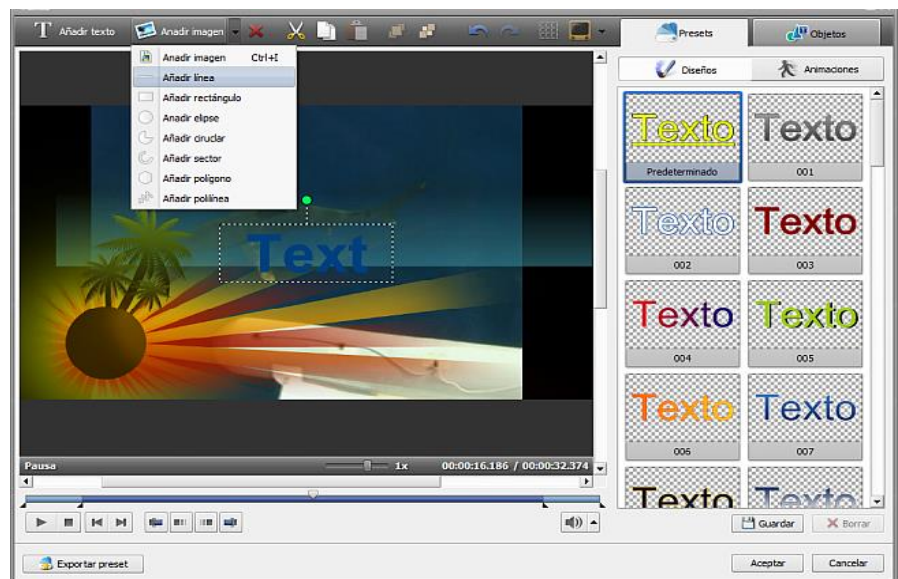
Añadir texto
Anadir imagen
Presets
Objetos
Anadir imagen Ctrl+I
Añadir línea
Añadir rectángulo
Anadir elipse
Añadir ciruclar
Añadir sector
Añadir polígono
Añadir polilínea
Diseños
Animaciones
Text
Texto
Predeterminado
Texto
001
Texto
002
Texto
003
Texto
004
Texto
005
Texto
006
Texto
007
Texto
Texto
Pausa
1x
00:00:16.186 / 00:00:32.374
Guardar
Borrar
Exportar preset
Aceptar
Cancelar